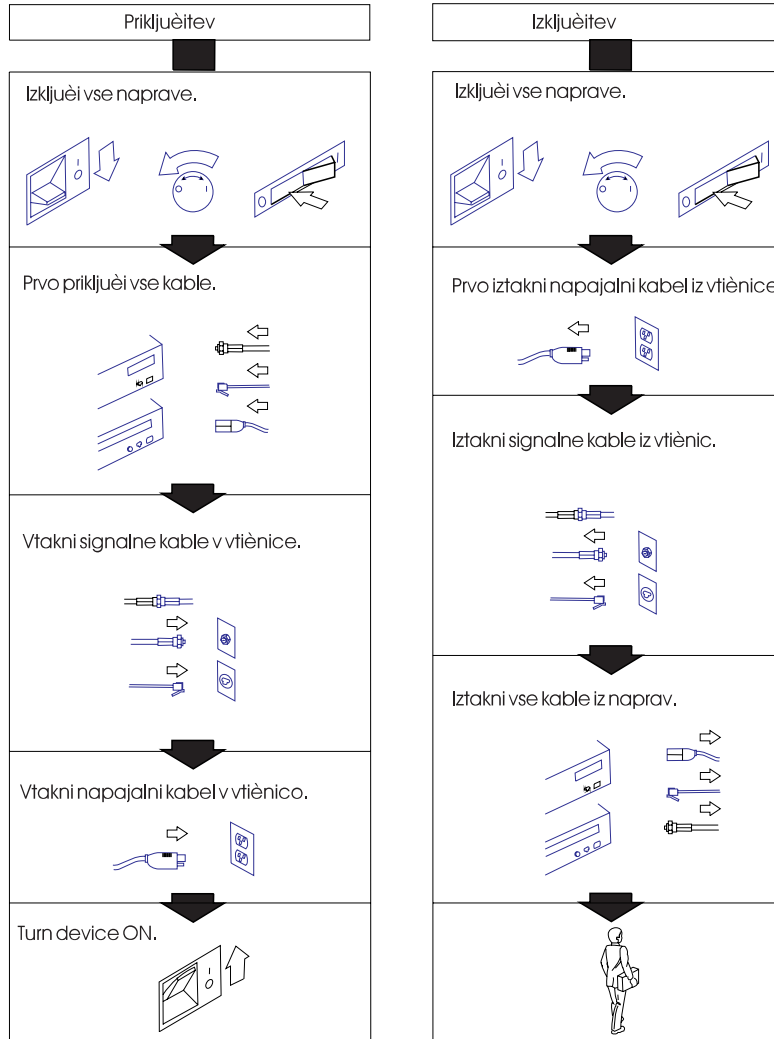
Prikljuèitev

Izkljuèi vse naprave.

Prvo prikljuèi vse kable.

Vtakni signalne kable v vtiènice.

Vtakni napajalni kabel v vtiènico.

Turn device ON.

Izkljuèitev

Izkljuèi vse naprave.

Prvo iztakni napajalni kabel iz vtiènice

Iztakni signalne kable iz vtiènic.

Iztakni vse kable iz naprav.